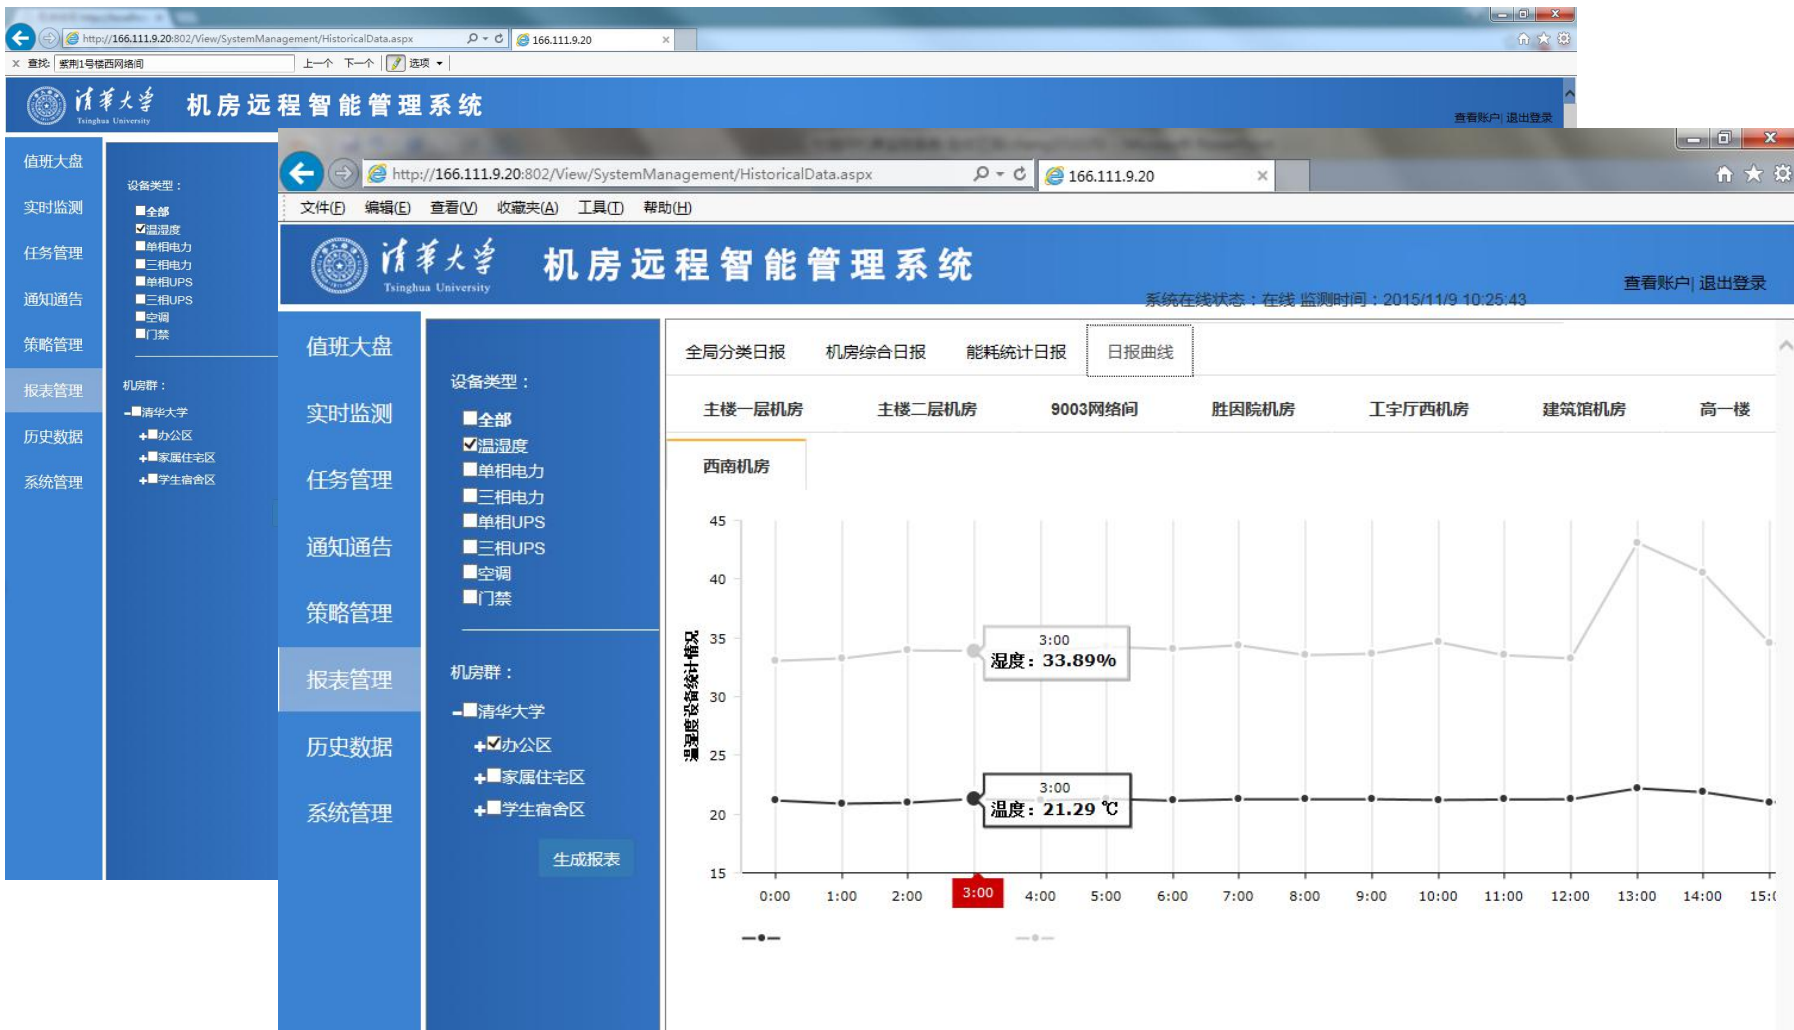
http://166.111.9.20:802/View/SystemManagement/HistoricalData.aspx
166.111.9.20
查找: 紫荆1号楼西网络间 上一个 下一个 选项

清华大学 Tsinghua University 机房远程智能管理系统
查看账户| 退出登录

值班大盘
实时监测
任务管理
通知通告
策略管理
报表管理
历史数据
系统管理

设备类型：
全部
温湿度
单相电力
三相电力
单相UPS
三相UPS
空调
门禁

机房群：
清华大学
办公区
家属住宅区
学生宿舍区

http://166.111.9.20:802/View/SystemManagement/HistoricalData.aspx
166.111.9.20
文件(F) 编辑(E) 查看(V) 收藏夹(A) 工具(T) 帮助(H)

清华大学 Tsinghua University 机房远程智能管理系统
查看账户| 退出登录
系统在线状态：在线 监测时间：2015/11/9 10:25:43

值班大盘
实时监测
任务管理
通知通告
策略管理
报表管理
历史数据
系统管理

设备类型：
全部
温湿度
单相电力
三相电力
单相UPS
三相UPS
空调
门禁

机房群：
清华大学
办公区
家属住宅区
学生宿舍区

生成报表

全局分类日报 机房综合日报 能耗统计日报 日报曲线

主楼一层机房 主楼二层机房 9003网络间 胜因院机房 工字厅西机房 建筑馆机房 高一楼

西南机房

温湿度设备统计情况

45
40
35
30
25
20
15

3:00
湿度：33.89%

3:00
温度：21.29 ℃

0:00 1:00 2:00 3:00 4:00 5:00 6:00 7:00 8:00 9:00 10:00 11:00 12:00 13:00 14:00 15:(